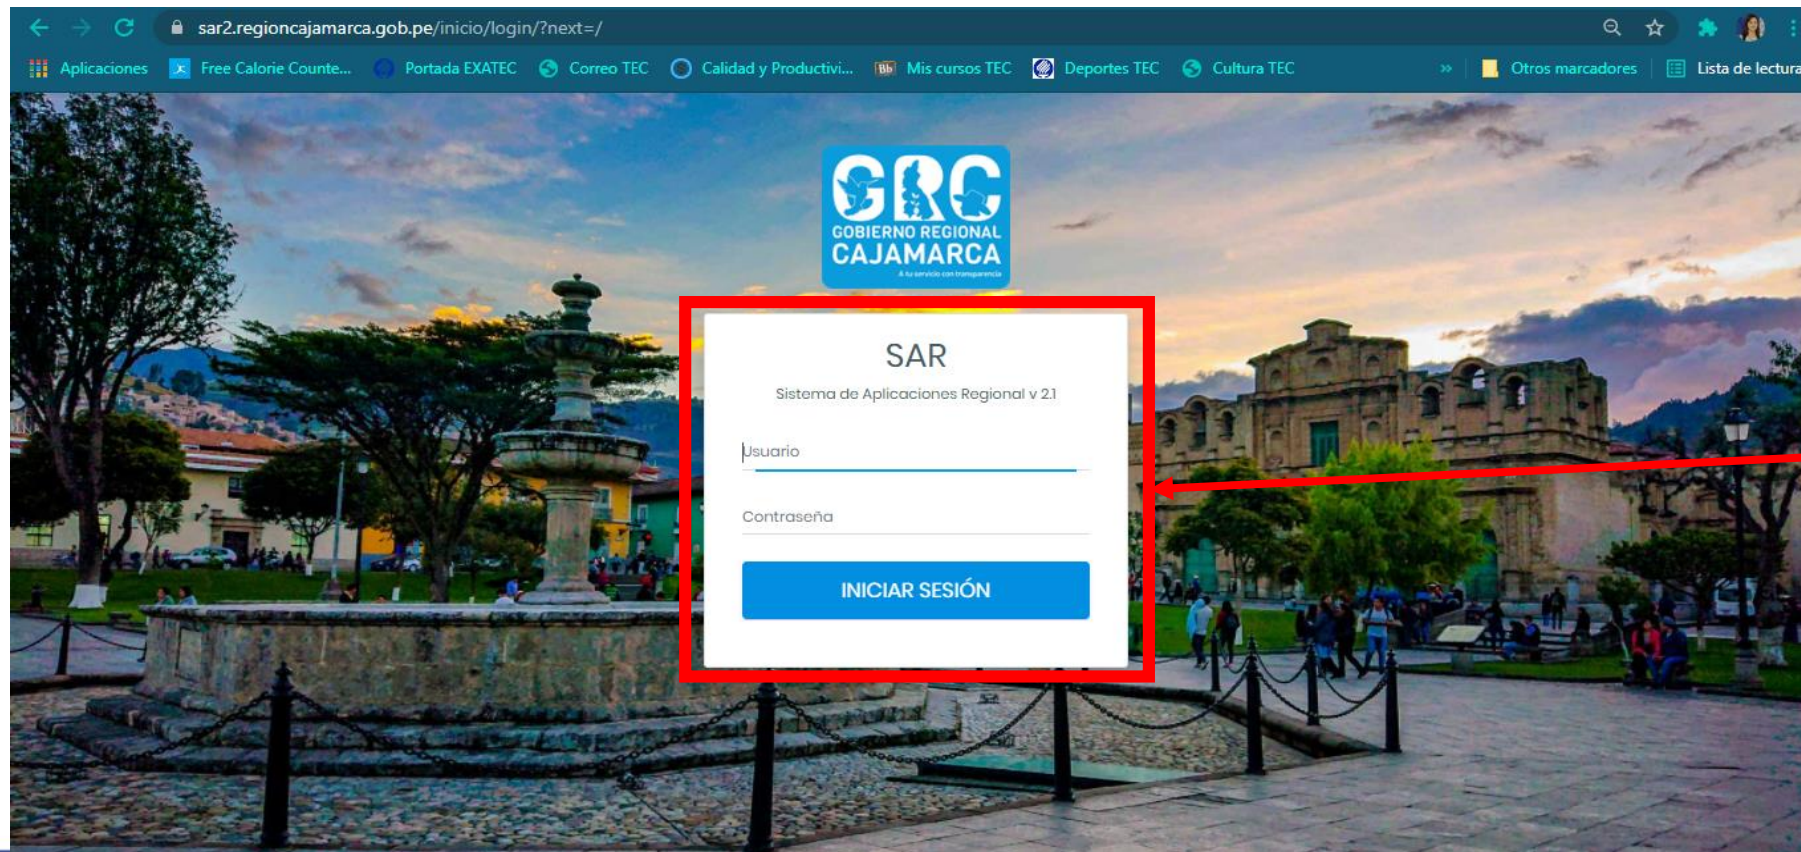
sar2.regioncajamarca.gob.pe/inicio/login/?next=/

Aplicaciones Free Calorie Counte... Portada EXATEC Correo TEC Calidad y Productivi... Mis cursos TEC Deportes TEC Cultura TEC » Otros marcadores Lista de lectura

GRC
GOBIERNO REGIONAL
CAJAMARCA
A tu servicio con transparencia

SAR

Sistema de Aplicaciones Regional v 2.1

Usuario

Contraseña

INICIAR SESIÓN